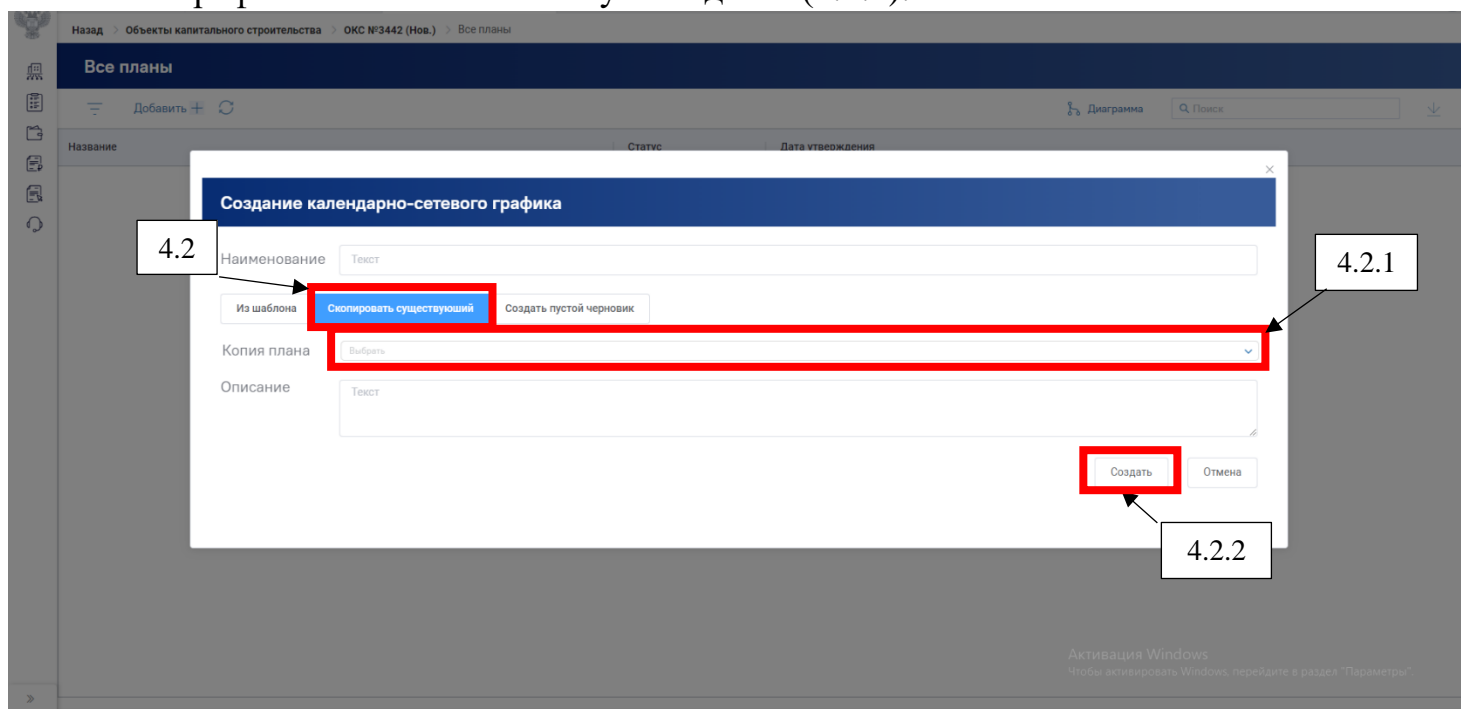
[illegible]

Назад > Объекты капитального строительства > ОКС №3442 (Нов.) > Все планы

Все планы

Добавить +

Диаграмма

Поиск

Название

Статус

Дата утверждения

Создание календарно-сетевого графика

4.2

Наименование

Текст

4.2.1

Из шаблона

Скопировать существующий

Создать пустой черновик

Копия плана

Выбрать

Описание

Текст

Создать

Отмена

4.2.2

Активация Windows

Чтобы активировать Windows, перейдите в раздел "Параметры".